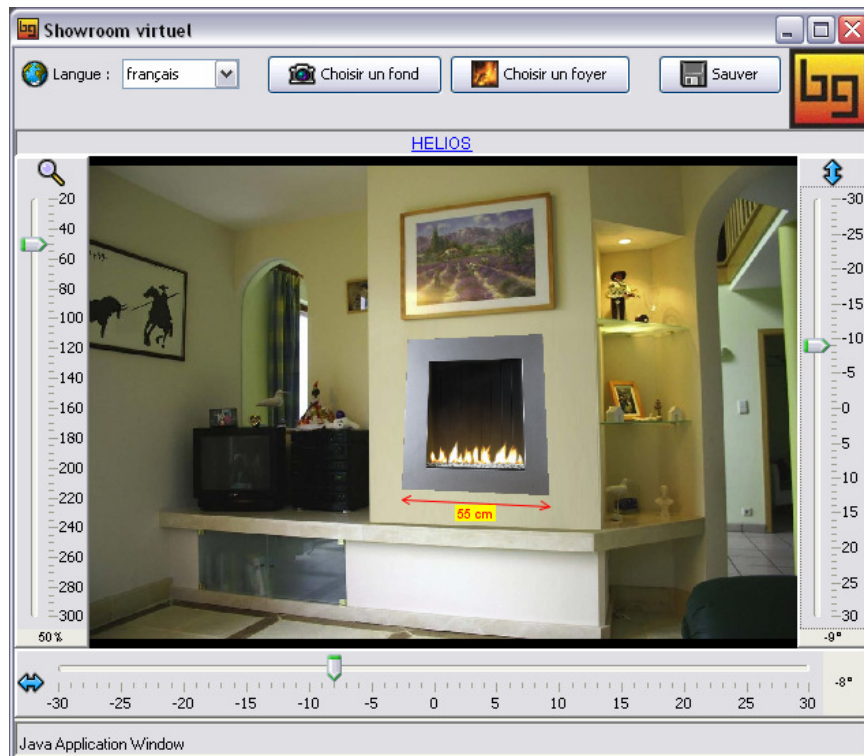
bg Showroom virtuel

Langue : français

Choisir un fond

Choisir un foyer

Sauver

bg

HELIOS

20
40
60
80
100
120
140
160
180
200
220
240
260
280
300
50 %

-30
-25
-20
-15
-10
-5
0
5
10
15
20
25
30
-9°

55 cm

-30 -25 -20 -15 -10 -5 0 5 10 15 20 25 30

-8°

Java Application Window